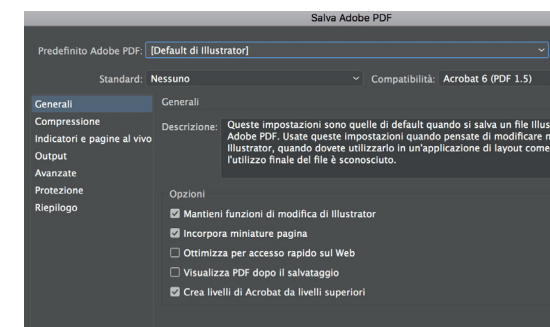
Salva Adobe PDF

Predefinito Adobe PDF: [Default di Illustrator]

Standard: Nessuno

Compatibilità: Acrobat 6 (PDF 1.5)

Generali
Compressione
Indicatori e pagine al vivo
Output
Avanzate
Protezione
Riepilogo

Generali

Descrizione: Queste impostazioni sono quelle di default quando si salva un file Illus Adobe PDF. Usate queste impostazioni quando pensate di modificare n Illustrator, quando dovete utilizzarlo in un'applicazione di layout come l'utilizzo finale del file è sconosciuto.

Opzioni

Mantieni funzioni di modifica di Illustrator

Incorpora miniature pagina

Ottimizza per accesso rapido sul Web

Visualizza PDF dopo il salvataggio

Crea livelli di Acrobat da livelli superiori